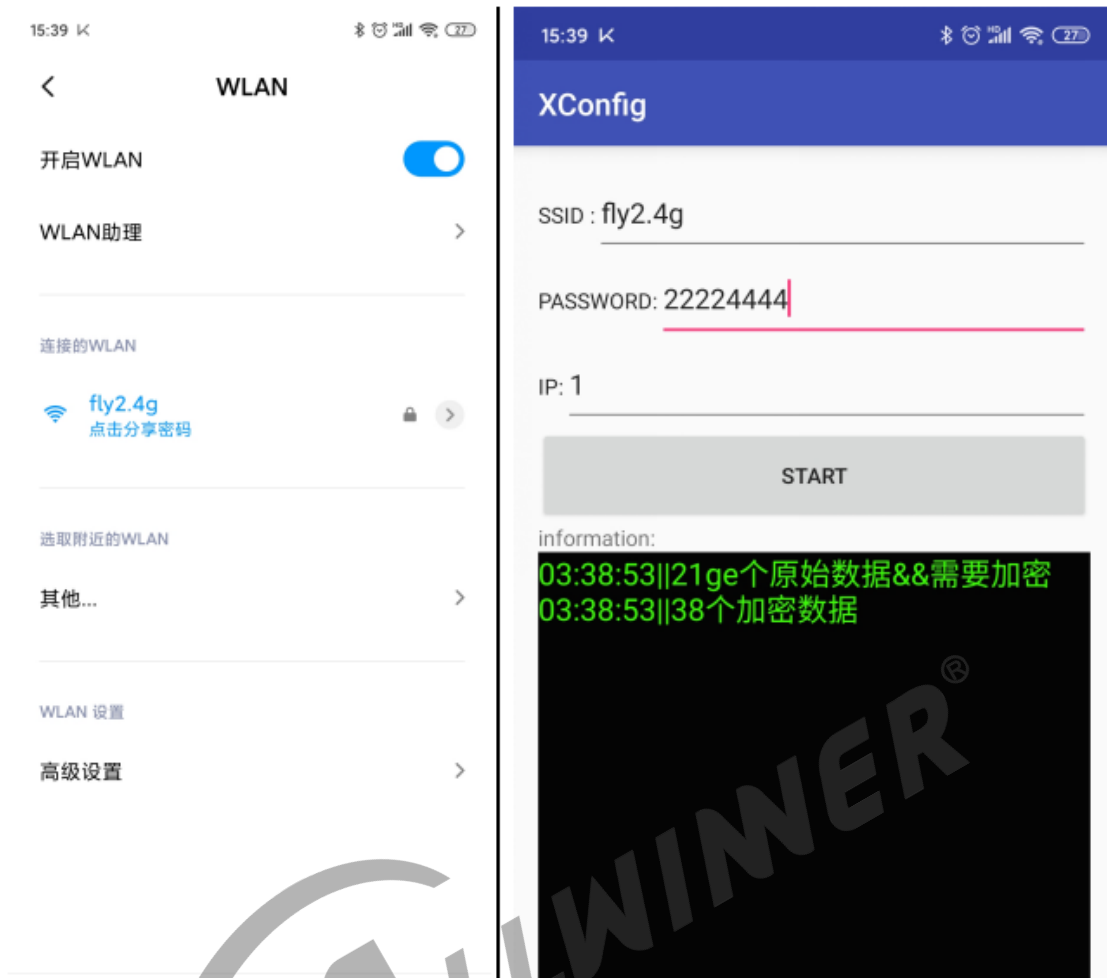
15:39 K

27

WLAN

开启WLAN

WLAN助理

连接的WLAN

fly2.4g
点击分享密码

选取附近的WLAN

其他...

WLAN 设置

高级设置

15:39 K

27

XConfig

SSID : fly2.4g

PASSWORD: 22224444

IP: 1

START

information:

03:38:53||21ge个原始数据&&需要加密
03:38:53||38个加密数据

LWINNER®